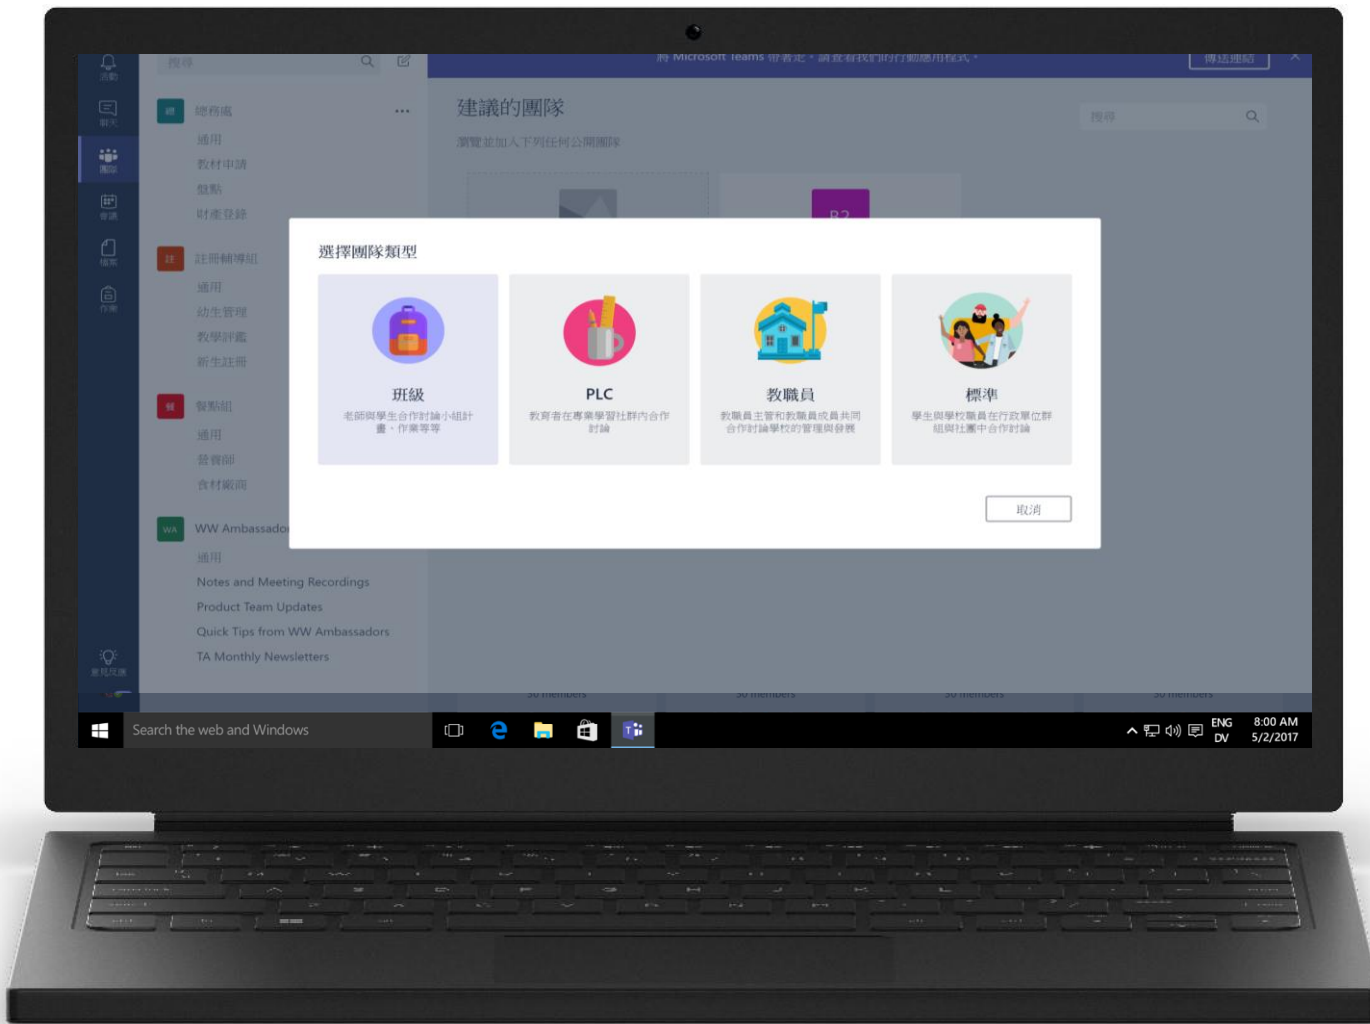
搜尋

將 Microsoft Teams 帶著走，請查看我們的行動應用程式。 傳送連結

活動
聊天
團隊
會議
檔案
作業

總務處
通用
教材申請
盤點
財產登錄

註冊輔導組
通用
幼生管理
教學評鑑
新生註冊

餐點組
通用
營養師
食材廠商

WA WW Ambassado
通用
Notes and Meeting Recordings
Product Team Updates
Quick Tips from WW Ambassadors
TA Monthly Newsletters

建議的團隊
瀏覽並加入下列任何公開團隊
搜尋

選擇團隊類型

班級
老師與學生合作討論小組計畫、作業等等

PLC
教育者在專業學習社群內合作討論

教職員
教職員主管和教職員成員共同合作討論學校的管理與發展

標準
學生與學校職員在行政單位群組與社團中合作討論

取消

意見反應

30 members
30 members
30 members
30 members

Search the web and Windows
ENG
DV
8:00 AM
5/2/2017